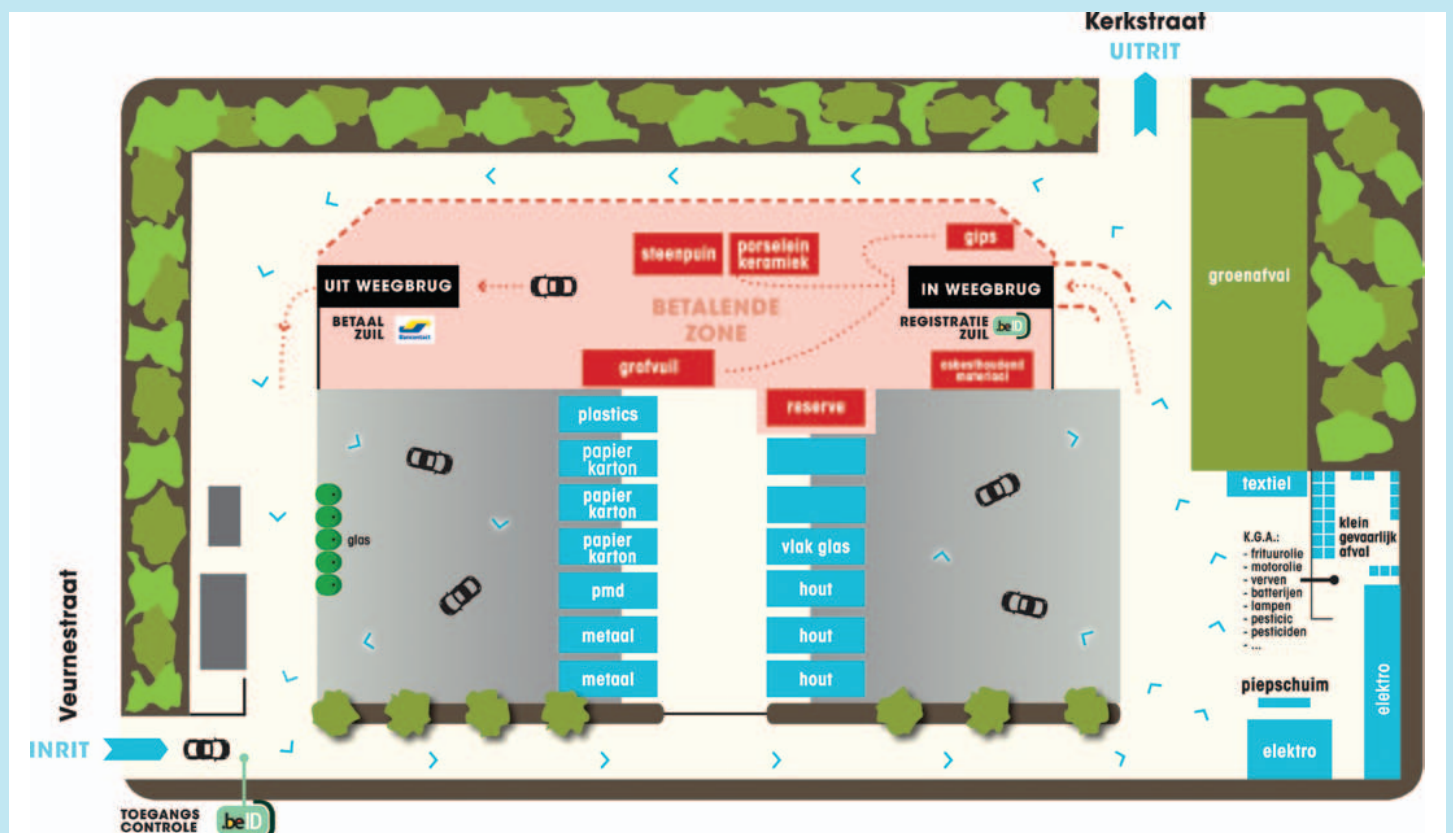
Kerkstraat
UITRIT

steenpuin

porselein keramiek

gips

UIT WEEGBRUG

IN WEEGBRUG

BETALENDE ZONE

BETAAL ZUIL

REGISTRATIE ZUIL

beID

grofvuil

asbesthoudend materiaal

reserve

groenafval

plastics

papier karton

papier karton

papier karton

pmd

metaal

metaal

vlak glas

hout

hout

hout

glas

textiel

klein gevaarlijk afval

K.G.A.:
- frituurolie
- motorolie
- verven
- batterijen
- lampen
- pesticic
- pesticiden
- ...

piepschuim

elektro

elektro

Veurnestraat

INRIT

TOEGANGS CONTROLE

beID